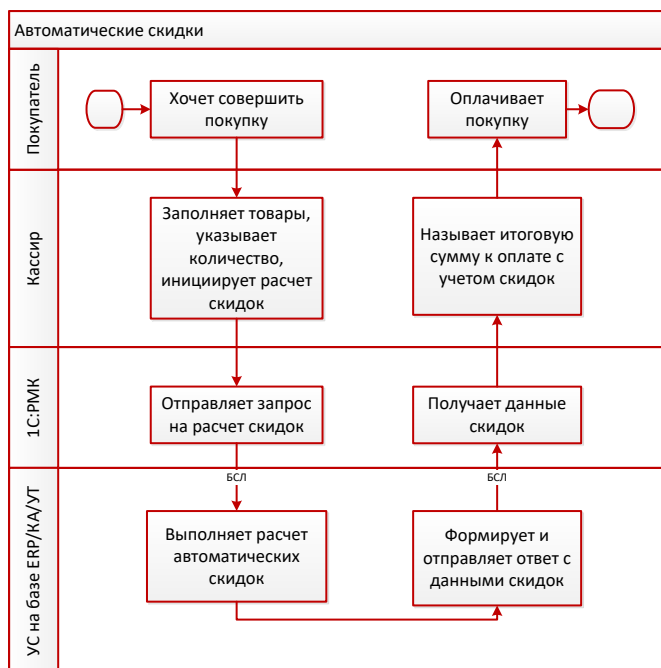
Автоматические скидки

Покупатель

Хочет совершить покупку

Оплачивает покупку

Кассир

Заполняет товары, указывает количество, инициирует расчет скидок

Называет итоговую сумму к оплате с учетом скидок

1С:РМК

Отправляет запрос на расчет скидок

Получает данные скидок

БСЛ

БСЛ

УС на базе ERP/КА/УТ

Выполняет расчет автоматических скидок

Формирует и отправляет ответ с данными скидок